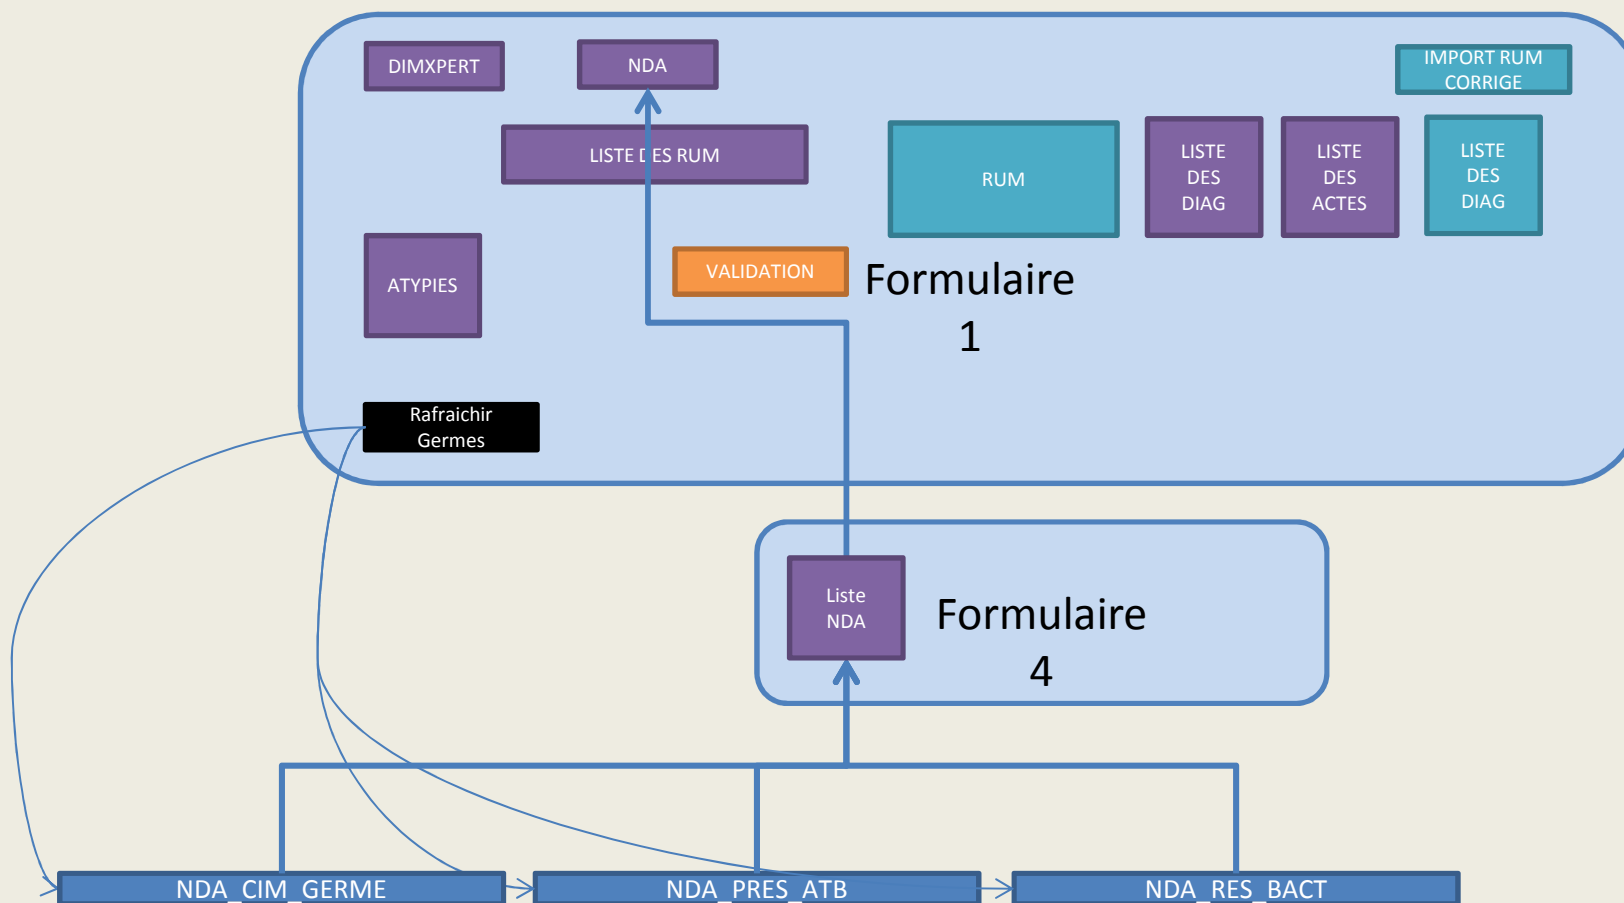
DIMXPERT

NDA

IMPORT RUM CORRIGE

LISTE DES RUM

RUM

LISTE DES DIAG

LISTE DES ACTES

LISTE DES DIAG

ATYPIES

VALIDATION

Formulaire 1

Rafraichir Germes

Liste NDA

Formulaire 4

NDA_CIM_GERME

NDA_PRES_ATB

NDA_RES_BACT